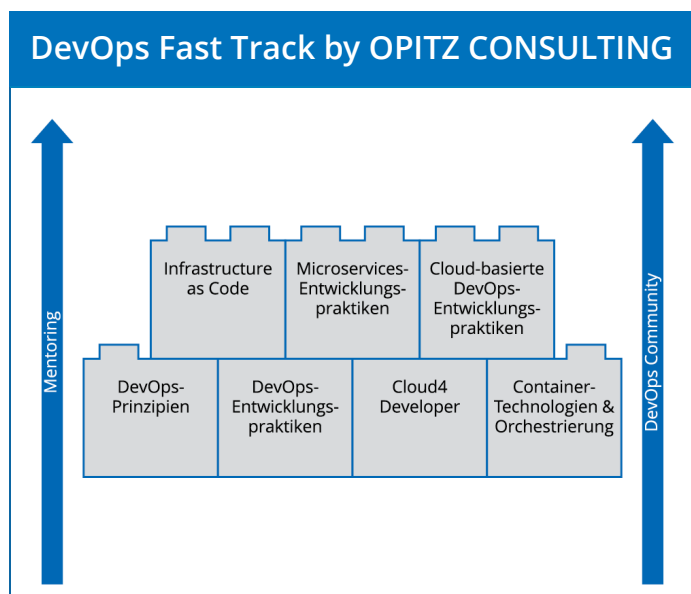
DevOps Fast Track by OPITZ CONSULTING

Mentoring

Infrastructure as Code

Microservices-Entwicklungs-praktiken

Cloud-basierte DevOps-Entwicklungs-praktiken

DevOps-Prinzipien

DevOps-Entwicklungs-praktiken

Cloud4 Developer

Container-Technologien & Orchestrierung

DevOps Community